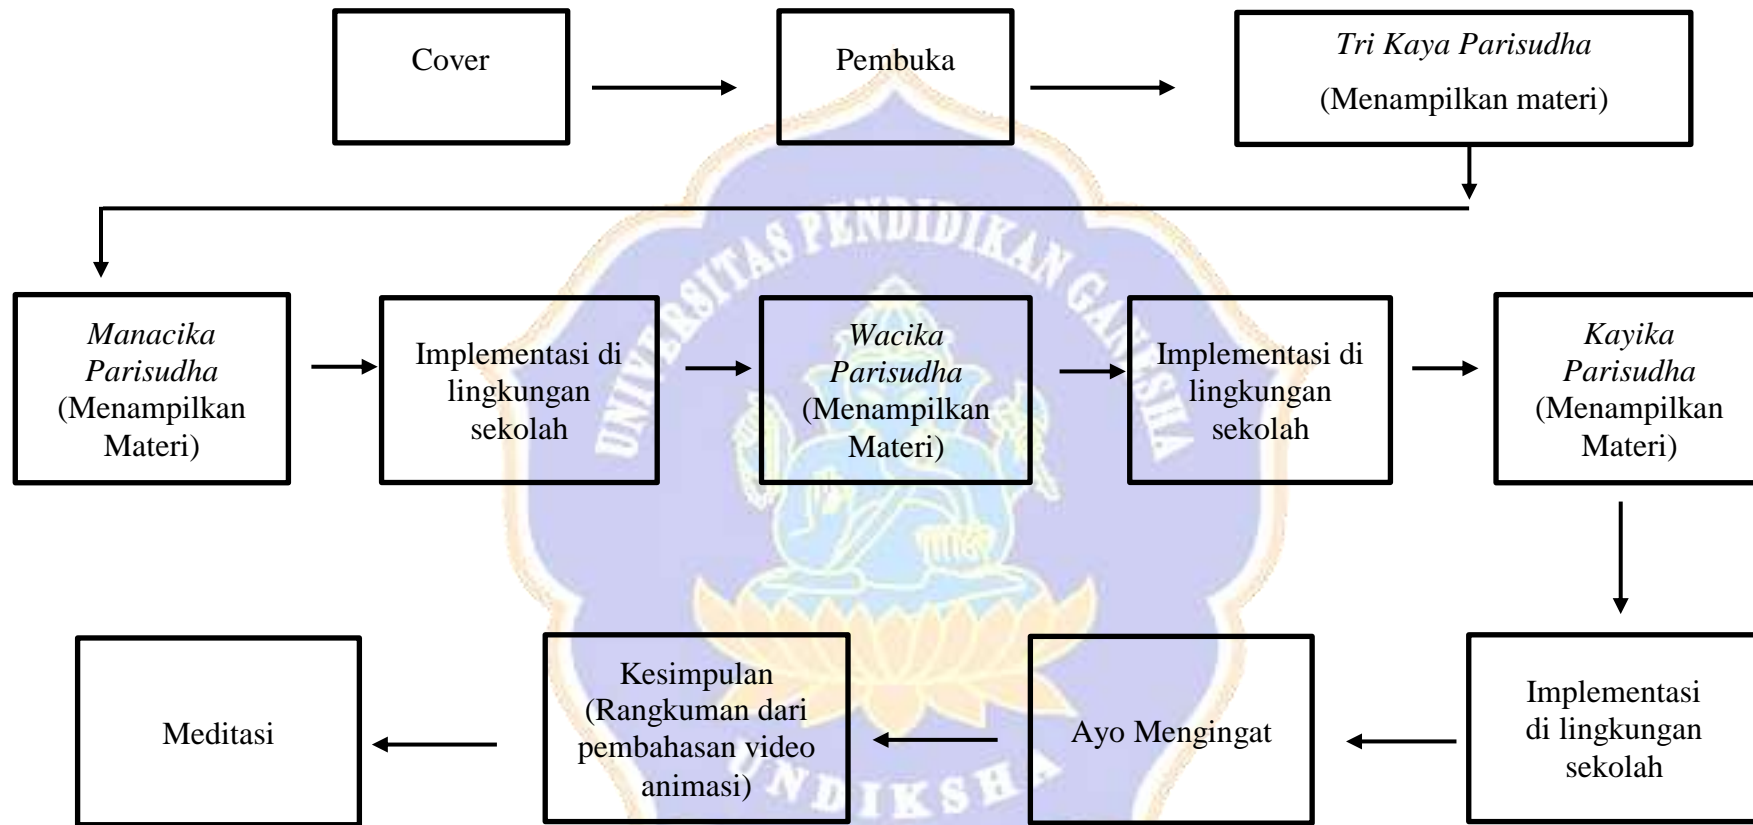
Cover

Pembuka

*Tri Kaya Parisudha*
(Menampilkan materi)

*Manacika Parisudha*
(Menampilkan Materi)

Implementasi di lingkungan sekolah

*Wacika Parisudha*
(Menampilkan Materi)

Implementasi di lingkungan sekolah

*Kayika Parisudha*
(Menampilkan Materi)

Implementasi di lingkungan sekolah

Ayo Mengingat

Kesimpulan
(Rangkuman dari pembahasan video animasi)

Meditasi

UNIVERSITAS PENDIDIKAN GANESHA
UNDIKSHA